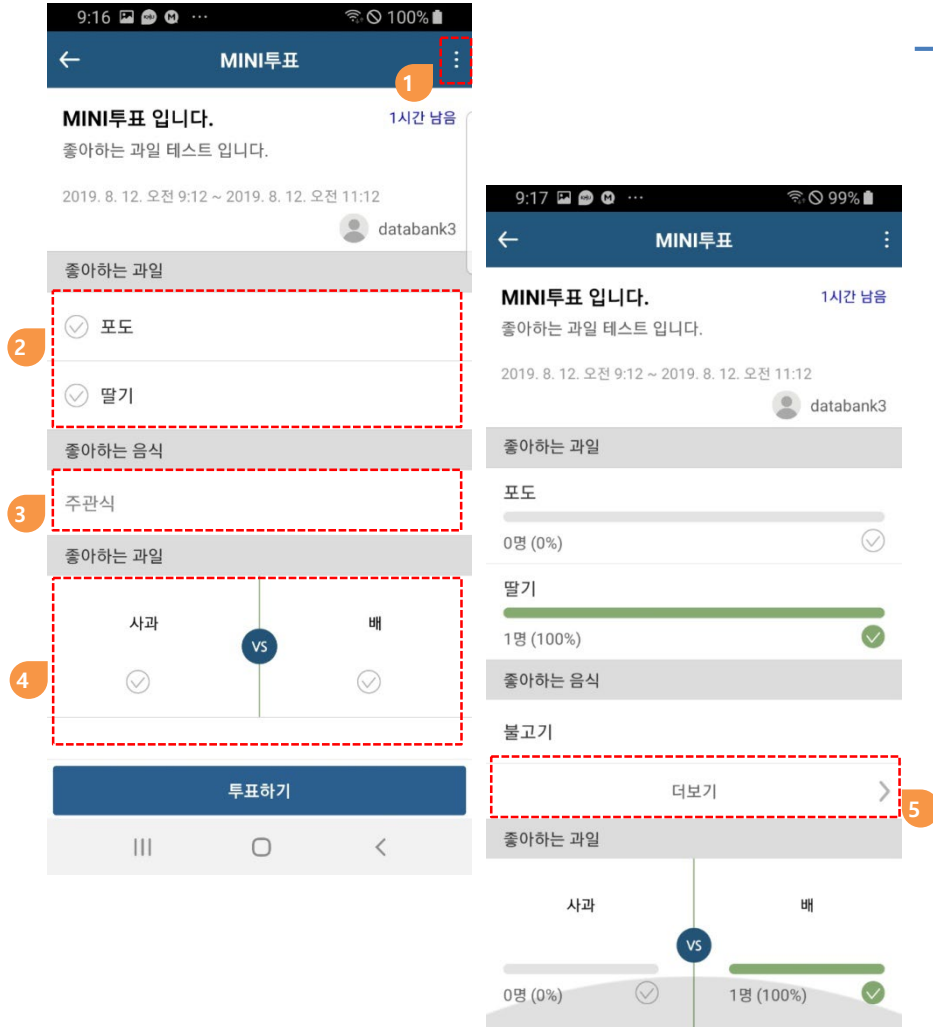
9:16 ··· 100%

MINI투표

1

MINI투표 입니다.

1시간 남음

좋아하는 과일 테스트 입니다.

2019. 8. 12. 오전 9:12 ~ 2019. 8. 12. 오전 11:12

databank3

좋아하는 과일

2

포도

딸기

좋아하는 음식

3

주관식

좋아하는 과일

4

사과

VS

배

투표하기

9:17 ··· 99%

MINI투표

MINI투표 입니다.

1시간 남음

좋아하는 과일 테스트 입니다.

2019. 8. 12. 오전 9:12 ~ 2019. 8. 12. 오전 11:12

databank3

좋아하는 과일

포도

0명 (0%)

딸기

1명 (100%)

좋아하는 음식

불고기

더보기

5

좋아하는 과일

사과

VS

배

0명 (0%)

1명 (100%)